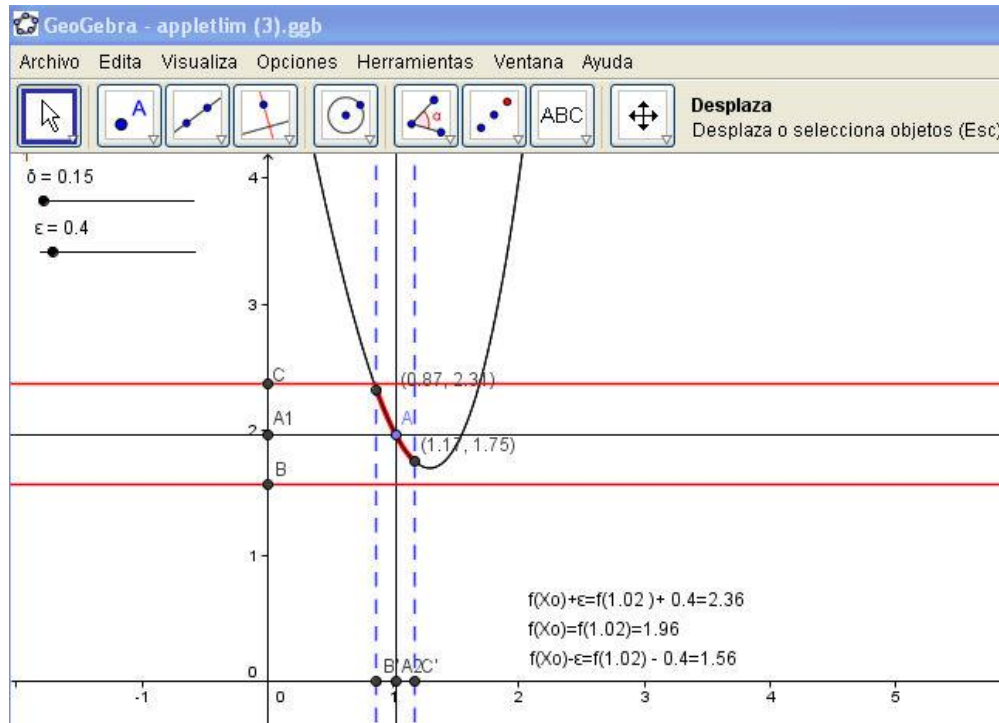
GeoGebra - appletlim (3).ggb

Archivo Edita Visualiza Opciones Herramientas Ventana Ayuda

ABC

Desplaza
Desplaza o selecciona objetos (Esc)

δ = 0.15

ε = 0.4

4

3

C

(0.87, 2.31)

A1

2

A

(1.17, 1.75)

B

1

$f(Xo)+ε=f(1.02 )+ 0.4=2.36$

$f(Xo)=f(1.02)=1.96$

$f(Xo)-ε=f(1.02) - 0.4=1.56$

0

B'A2C'

-1

0

1

2

3

4

5